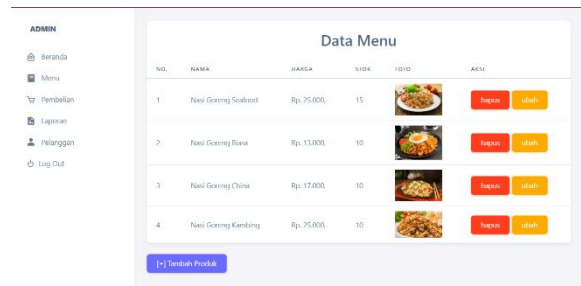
ADMIN

Beranda
Menu
Pembelian
Laporan
Pelanggan
Log Out

Data Menu

| NO. | NAMA | HARGA | STOK | FOTO | AKSI |
|---|---|---|---|---|---|
| 1 | Nasi Goreng Seafood | Rp. 25.000, | 15 | | hapus ubah |
| 2 | Nasi Goreng Biasa | Rp. 13.000, | 10 | | hapus ubah |
| 3 | Nasi Goreng China | Rp. 17.000, | 10 | | hapus ubah |
| 4 | Nasi Goreng Kambing | Rp. 25.000, | 10 | | hapus ubah |

[+] Tambah Produk